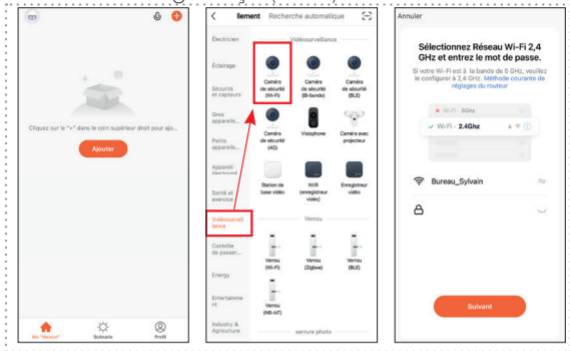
Cliquez sur le "+" dans le coin supérieur droit pour ajo...

Ajouter

Ma "Maison"

Scénario

Profil

< lément Recherche automatique

Électricien

Vidéosurveillance

Éclairage

Caméra de sécurité (Wi-Fi)

Caméra de sécurité (Bi-bande)

Caméra de sécurité (BLE)

Sécurité et capteurs

Gros appareils...

Caméra de sécurité (4G)

Visiophone

Caméra avec projecteur

Petits appareils...

Appareil

Santé et exercice

Station de base vidéo

NVR (enregistreur vidéo)

Enregistreur vidéo

Vidéosurveillance

Verrou

Contrôle de passen...

Energy

Verrou (Wi-Fi)

Verrou (Zigbee)

Verrou (BLE)

Entertainment

Verrou (NB-IoT)

Industry & Agriculture

serrure photo

Annuler

Sélectionnez Réseau Wi-Fi 2,4 GHz et entrez le mot de passe.

Si votre Wi-Fi est à la bande de 5 GHz, veuillez le configurer à 2,4 GHz. Méthode courante de réglages du routeur

Wi-Fi - 5Ghz

Wi-Fi - 2.4Ghz

Bureau_Sylvain

Suivant